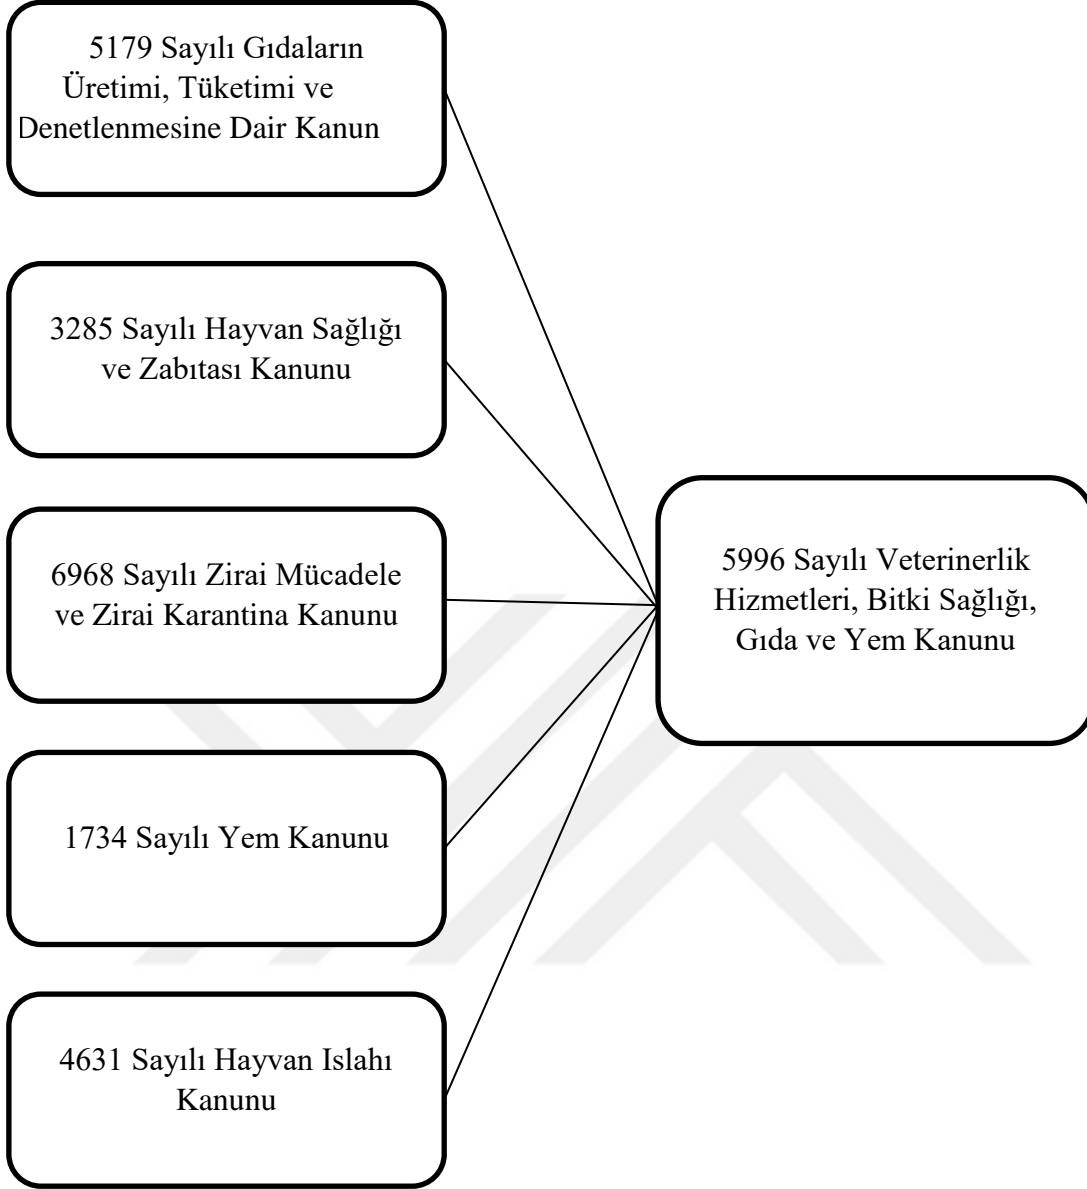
5179 Sayılı Gıdaların Üretimi, Tüketimi ve Denetlenmesine Dair Kanun

3285 Sayılı Hayvan Sağlığı ve Zabıtası Kanunu

6968 Sayılı Zirai Mücadele ve Zirai Karantina Kanunu

1734 Sayılı Yem Kanunu

4631 Sayılı Hayvan Islahı Kanunu

5996 Sayılı Veterinerlik Hizmetleri, Bitki Sağlığı, Gıda ve Yem Kanunu